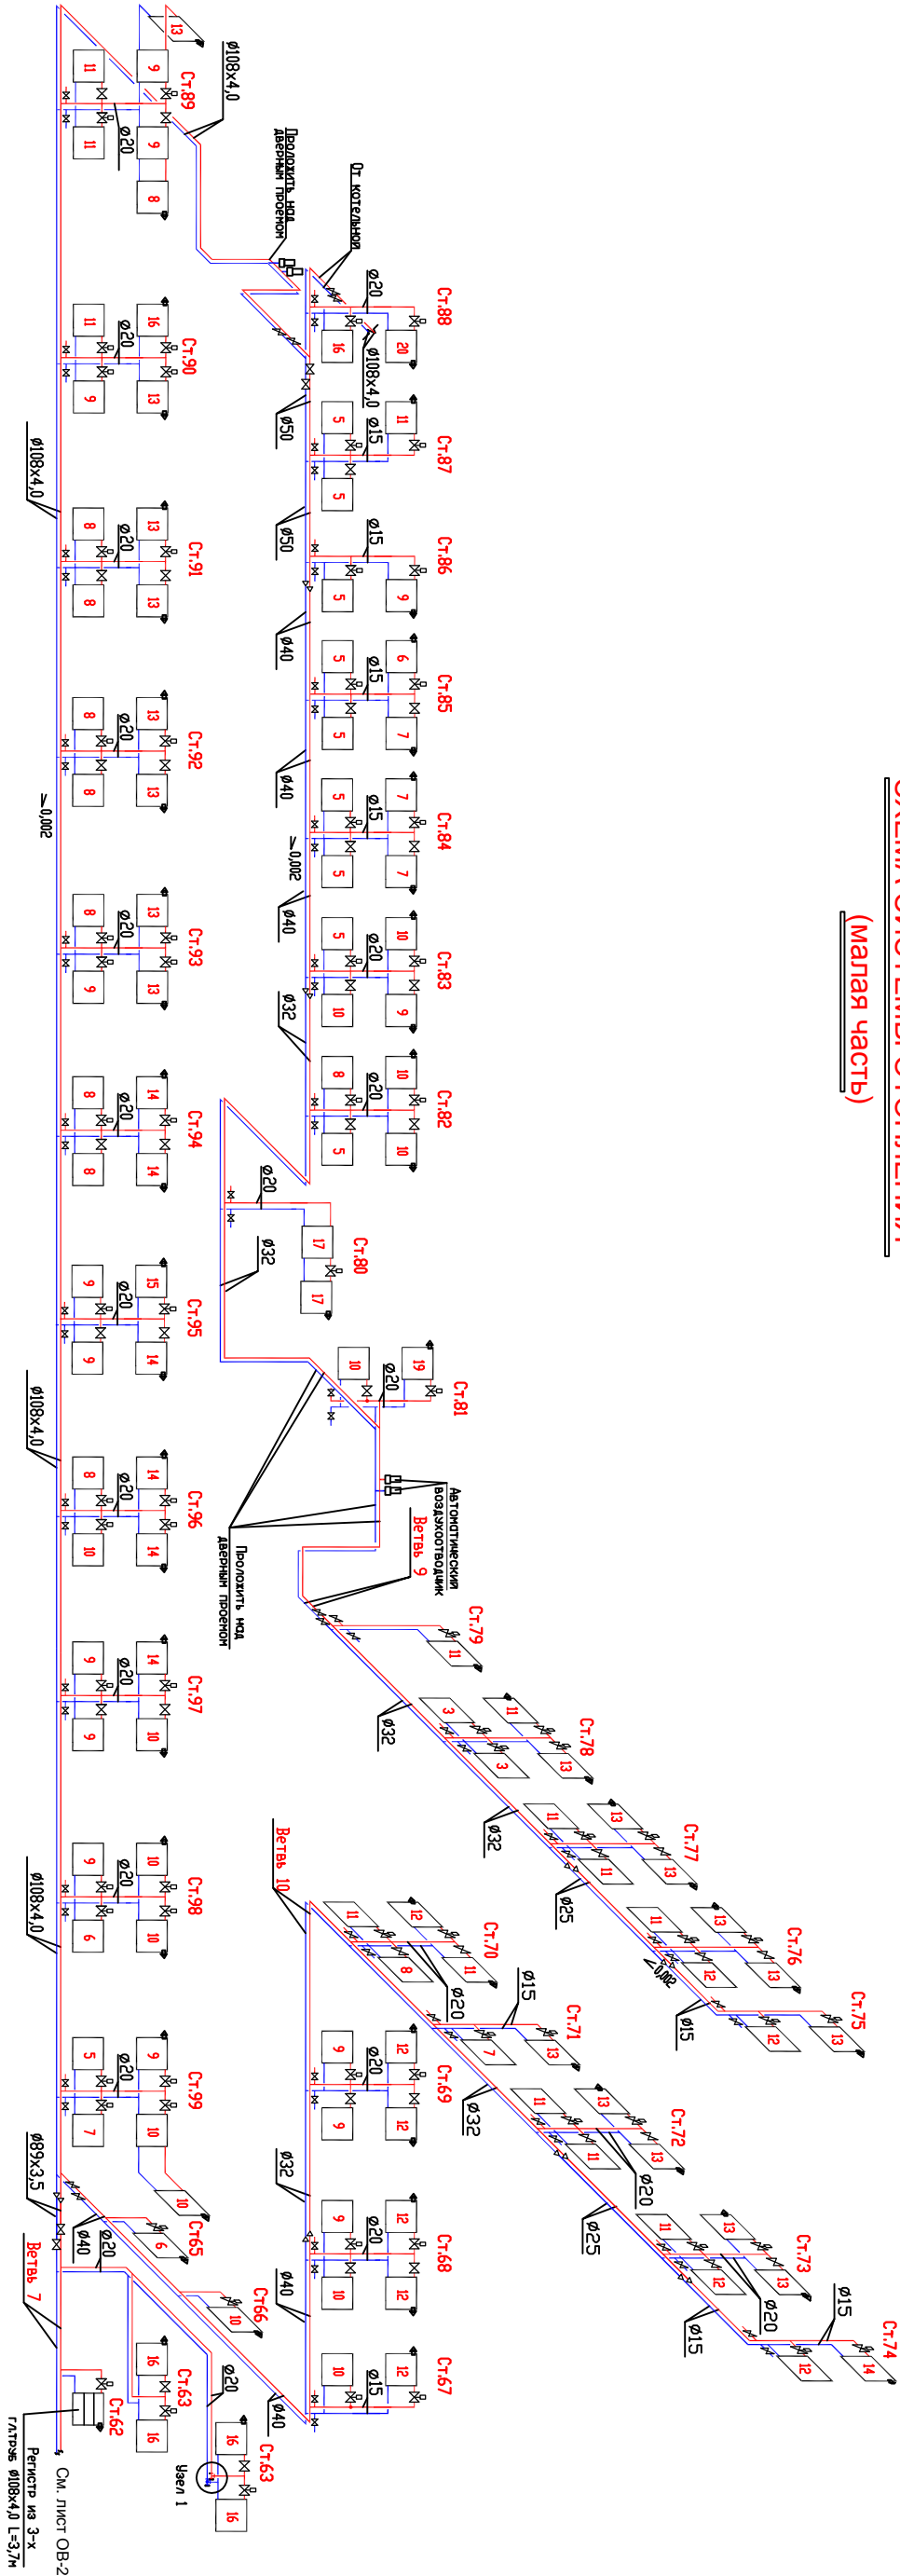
СХЕМА СИСТЕМЫ ОТОПЛЕНИЯ
(малая часть)

Ст.89
Ø108х4,0
Ø20
13
9
11
9
11
8
Продолжить над дверным проемом
От котельной
Ст.88
Ø20
20
16
Ø108х4,0
Ст.87
11
5
Ø15
5
Ст.90
Ø20
16
11
13
9
Ø50
Ст.86
Ø15
9
5
Ø50
Ø108х4,0
Ст.91
Ø20
13
8
13
8
Ст.85
6
5
Ø15
7
5
Ø40
Ст.92
Ø20
13
8
13
8
Ст.84
7
5
Ø15
7
5
Ø40
0,002
0,002
Ст.93
Ø20
13
8
13
9
Ст.83
10
5
Ø20
9
10
Ø40
Ø32
Ст.94
Ø20
14
8
14
8
Ст.82
10
8
Ø20
10
5
Ст.80
Ø20
17
17
Ø32
Ст.95
Ø20
15
9
14
9
Ст.81
19
10
Ø20
Ø108х4,0
Ст.96
Ø20
14
8
14
10
Автоматический воздухоотводчик
Ветвь 9
Проложить над дверным проемом
Ст.79
11
Ст.97
Ø20
14
9
10
9
Ст.78
11
3
13
3
Ø32
Ст.77
13
11
13
11
Ø32
Ø25
Ветвь 10
Ст.98
Ø108х4,0
Ø20
10
9
10
6
Ст.76
13
11
13
12
0,002
Ст.70
12
11
8
Ø20
Ø15
Ст.75
13
12
Ø15
Ст.71
13
7
Ст.99
Ø20
9
5
10
7
Ст.69
12
9
Ø20
12
9
Ø32
Ст.72
13
11
13
11
Ø20
Ø89х3,5
Ø32
Ø25
Ст.65
10
6
Ø40
Ø20
Ст.68
12
9
Ø20
12
10
Ø40
Ст.73
13
11
13
12
Ø20
Ø15
Ст.74
14
12
Ø15
Ветвь 7
Ст66
10
Ст.63
16
16
Ø20
Ø40
Ст.67
12
10
Ø15
Ст.62
Ст.63
16
16
Узел 1
См. лист ОВ-2
Регистр из 3-х гл.труб Ø108х4,0 L=3,7м